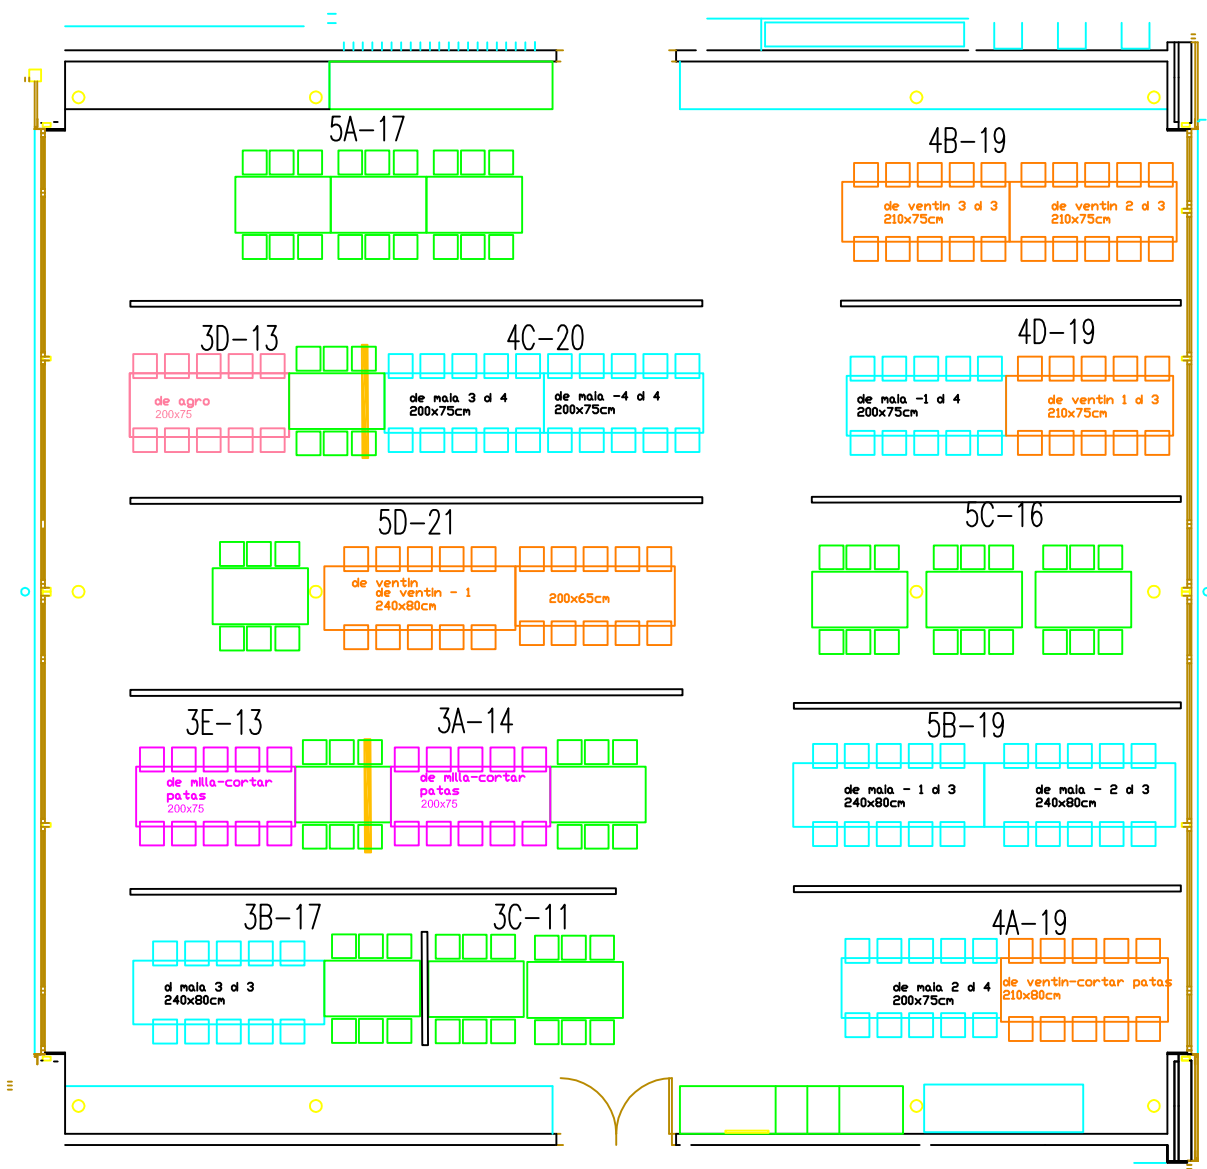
5A–17

4B–19

de ventin 3 d 3
210x75cm

de ventin 2 d 3
210x75cm

3D–13

4C–20

de agro
200x75

de mala 3 d 4
200x75cm

de mala –4 d 4
200x75cm

4D–19

de mala –1 d 4
200x75cm

de ventin 1 d 3
210x75cm

5D–21

de ventin
de ventin – 1
240x80cm

200x65cm

5C–16

3E–13

3A–14

de milla–cortar
patas
200x75

de milla–cortar
patas
200x75

5B–19

de mala – 1 d 3
240x80cm

de mala – 2 d 3
240x80cm

3B–17

3C–11

d mala 3 d 3
240x80cm

4A–19

de mala 2 d 4
200x75cm

de ventin–cortar patas
210x80cm